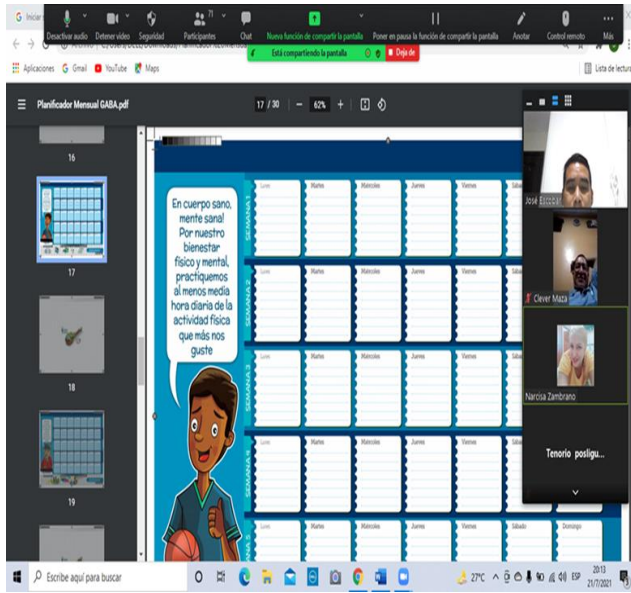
Iniciar

Desactivar audio Detener video Seguridad Participantes 71 Chat Nueva función de compartir la pantalla Poner en pausa la función de compartir la pantalla Anotar Control remoto Más

Está compartiendo la pantalla Deje de

Aplicaciones Gmail YouTube Maps

Lista de lectura

Planificador Mensual GABA.pdf 17 / 30 62%

16

17

18

19

En cuerpo sano, mente sana! Por nuestro bienestar físico y mental, practiquemos al menos media hora diaria de la actividad física que más nos guste

SEMANA 1
SEMANA 2
SEMANA 3
SEMANA 4
SEMANA 5

Lunes Martes Miércoles Jueves Viernes Sábado

Lunes Martes Miércoles Jueves Viernes Sábado

Lunes Martes Miércoles Jueves Viernes Sábado

Lunes Martes Miércoles Jueves Viernes Sábado

Lunes Martes Miércoles Jueves Viernes Sábado Domingo

José Escobar

Clever Maza

Narcisa Zambrano

Tenorio posigu...

Escribe aquí para buscar

27°C ESP 20:13 21/7/2021